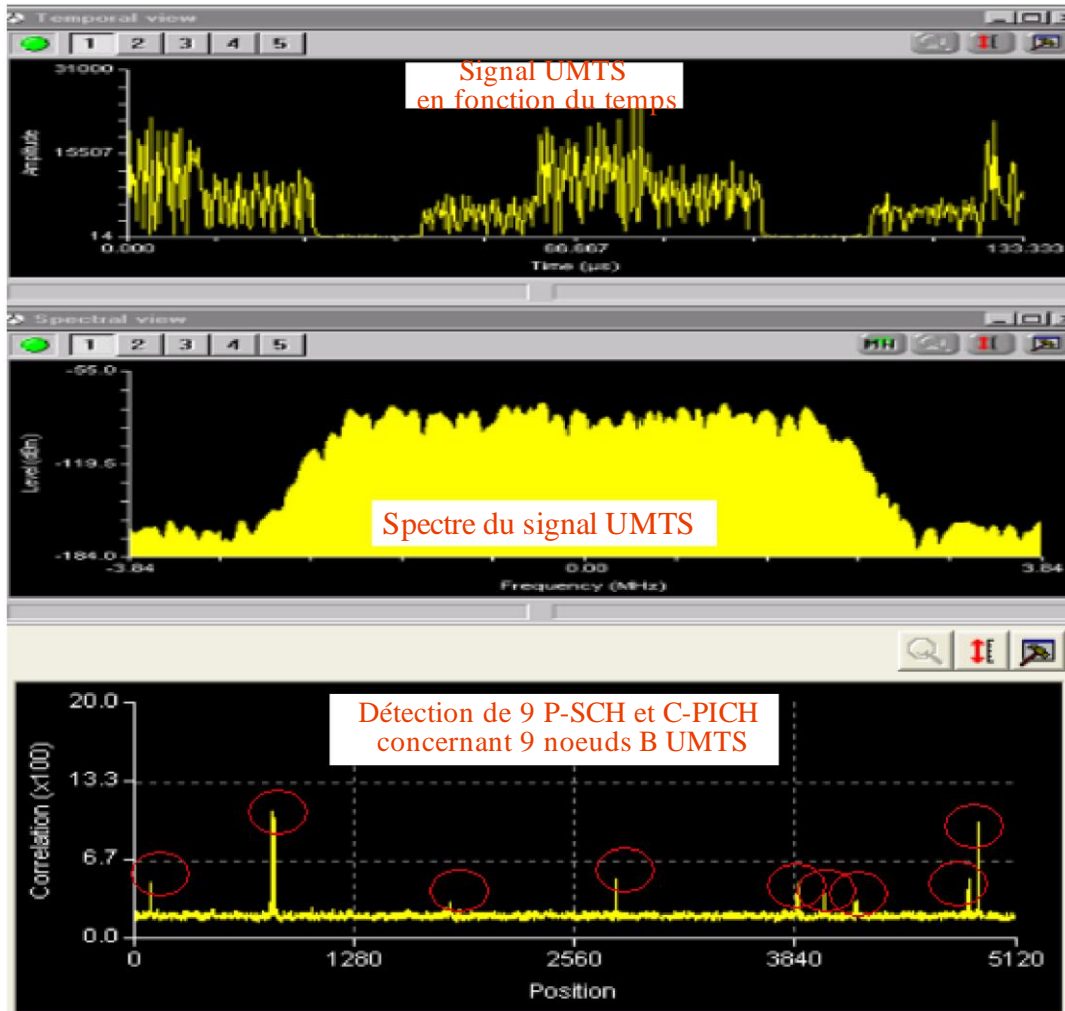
Temporal view

1 2 3 4 5

Signal UMTS
en fonction du temps

31000
15507
14
Amplitude
0.000
66.667
133.333
Time (µs)

Spectral view

1 2 3 4 5

-55.0
-119.5
-184.0
Level (dBm)
-3.84
0.00
3.84
Frequency (MHz)

Spectre du signal UMTS

Détection de 9 P-SCH et C-PICH
concernant 9 noeuds B UMTS

20.0
13.3
6.7
0.0
Correlation (x100)
0
1280
2560
3840
5120
Position